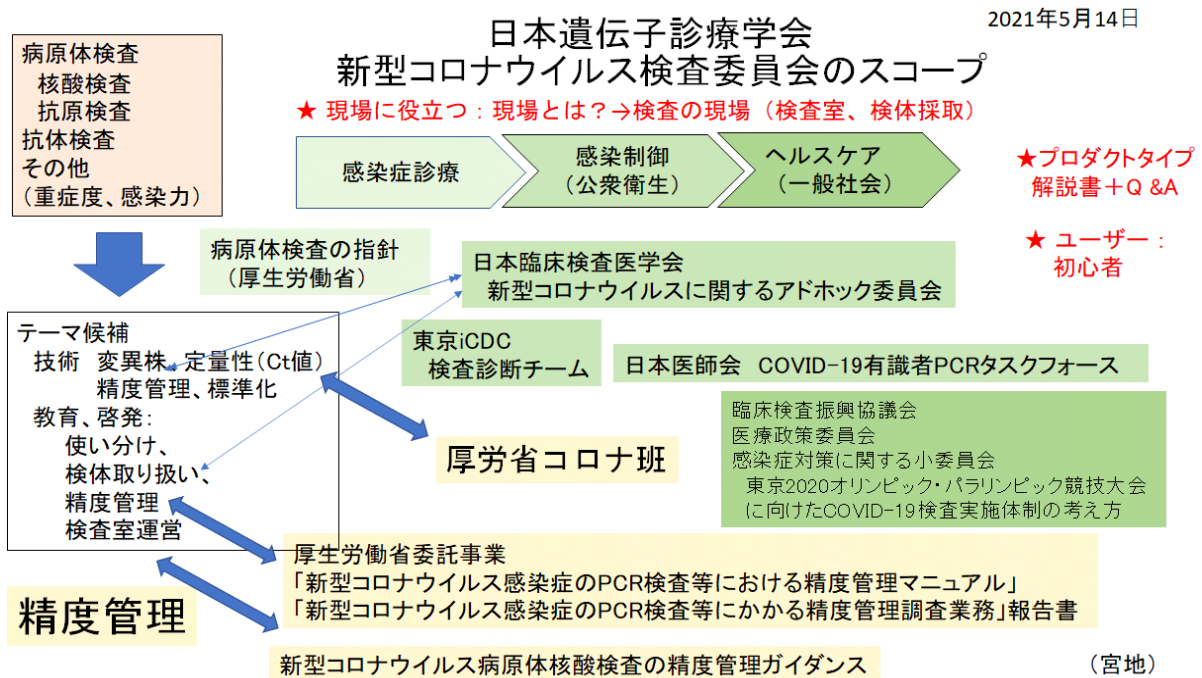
日本遺伝子診療学会
新型コロナウイルス検査委員会のスコープ

2021年5月14日

病原体検査
核酸検査
抗原検査
抗体検査
その他
（重症度、感染力）

★ 現場に役立つ：現場とは？→検査の現場（検査室、検体採取）

感染症診療
感染制御
（公衆衛生）
ヘルスケア
（一般社会）

★プロダクトタイプ
解説書＋Q &A

★ ユーザー：
初心者

病原体検査の指針
（厚生労働省）

日本臨床検査医学会
新型コロナウイルスに関するアドホック委員会

テーマ候補
技術　変異株、定量性（Ct値）
精度管理、標準化
教育、啓発：
使い分け、
検体取り扱い、
精度管理
検査室運営

東京iCDC
検査診断チーム

日本医師会　COVID-19有識者PCRタスクフォース

臨床検査振興協議会
医療政策委員会
感染症対策に関する小委員会
東京2020オリンピック・パラリンピック競技大会に向けたCOVID-19検査実施体制の考え方

厚労省コロナ班

厚生労働省委託事業
「新型コロナウイルス感染症のPCR検査等における精度管理マニュアル」
「新型コロナウイルス感染症のPCR検査等にかかる精度管理調査業務」報告書

精度管理

新型コロナウイルス病原体核酸検査の精度管理ガイダンス

（宮地）